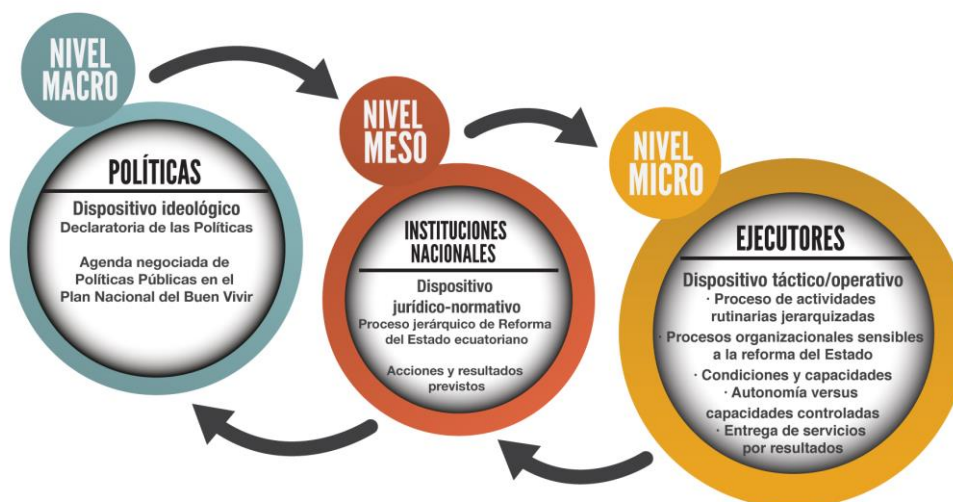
NIVEL MACRO

POLÍTICAS

Dispositivo ideológico
Declaratoria de las Políticas

Agenda negociada de Políticas Públicas en el Plan Nacional del Buen Vivir

NIVEL MESO

INSTITUCIONES NACIONALES

Dispositivo jurídico-normativo
Proceso jerárquico de Reforma del Estado ecuatoriano

Acciones y resultados previstos

NIVEL MICRO

EJECUTORES

Dispositivo táctico/operativo
· Proceso de actividades rutinarias jerarquizadas
· Procesos organizacionales sensibles a la reforma del Estado
· Condiciones y capacidades
· Autonomía versus capacidades controladas
· Entrega de servicios por resultados